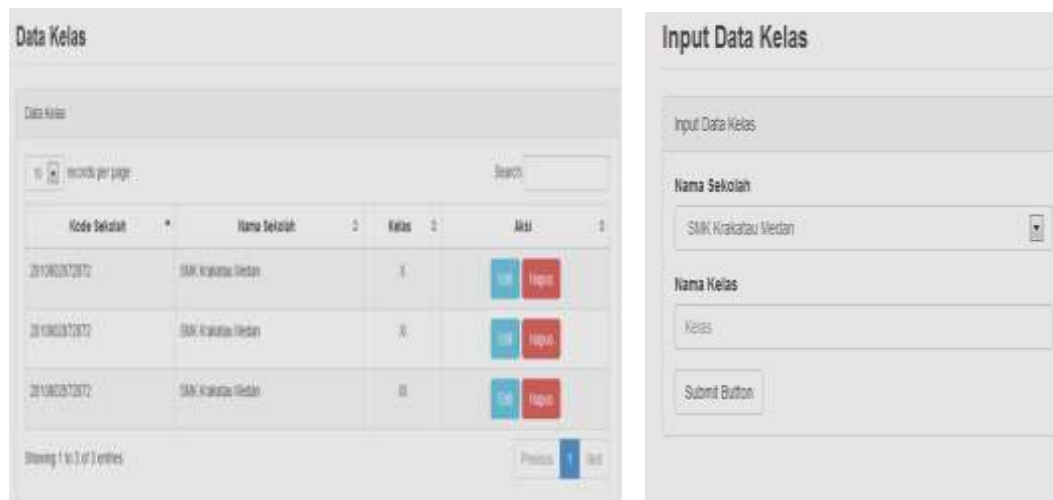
Data Kelas

Data Kelas

10 records per page

Search:

| Kode Sekolah | Nama Sekolah | Kelas | Aksi |
|---|---|---|---|
| 201062072872 | SMK Krakatau Medan | X | Edit Hapus |
| 201062072872 | SMK Krakatau Medan | XI | Edit Hapus |
| 201062072872 | SMK Krakatau Medan | XII | Edit Hapus |

Showing 1 to 3 of 3 entries

Previous 1 Next

Input Data Kelas

Input Data Kelas

Nama Sekolah

SMK Krakatau Medan

Nama Kelas

Kelas

Submit Button